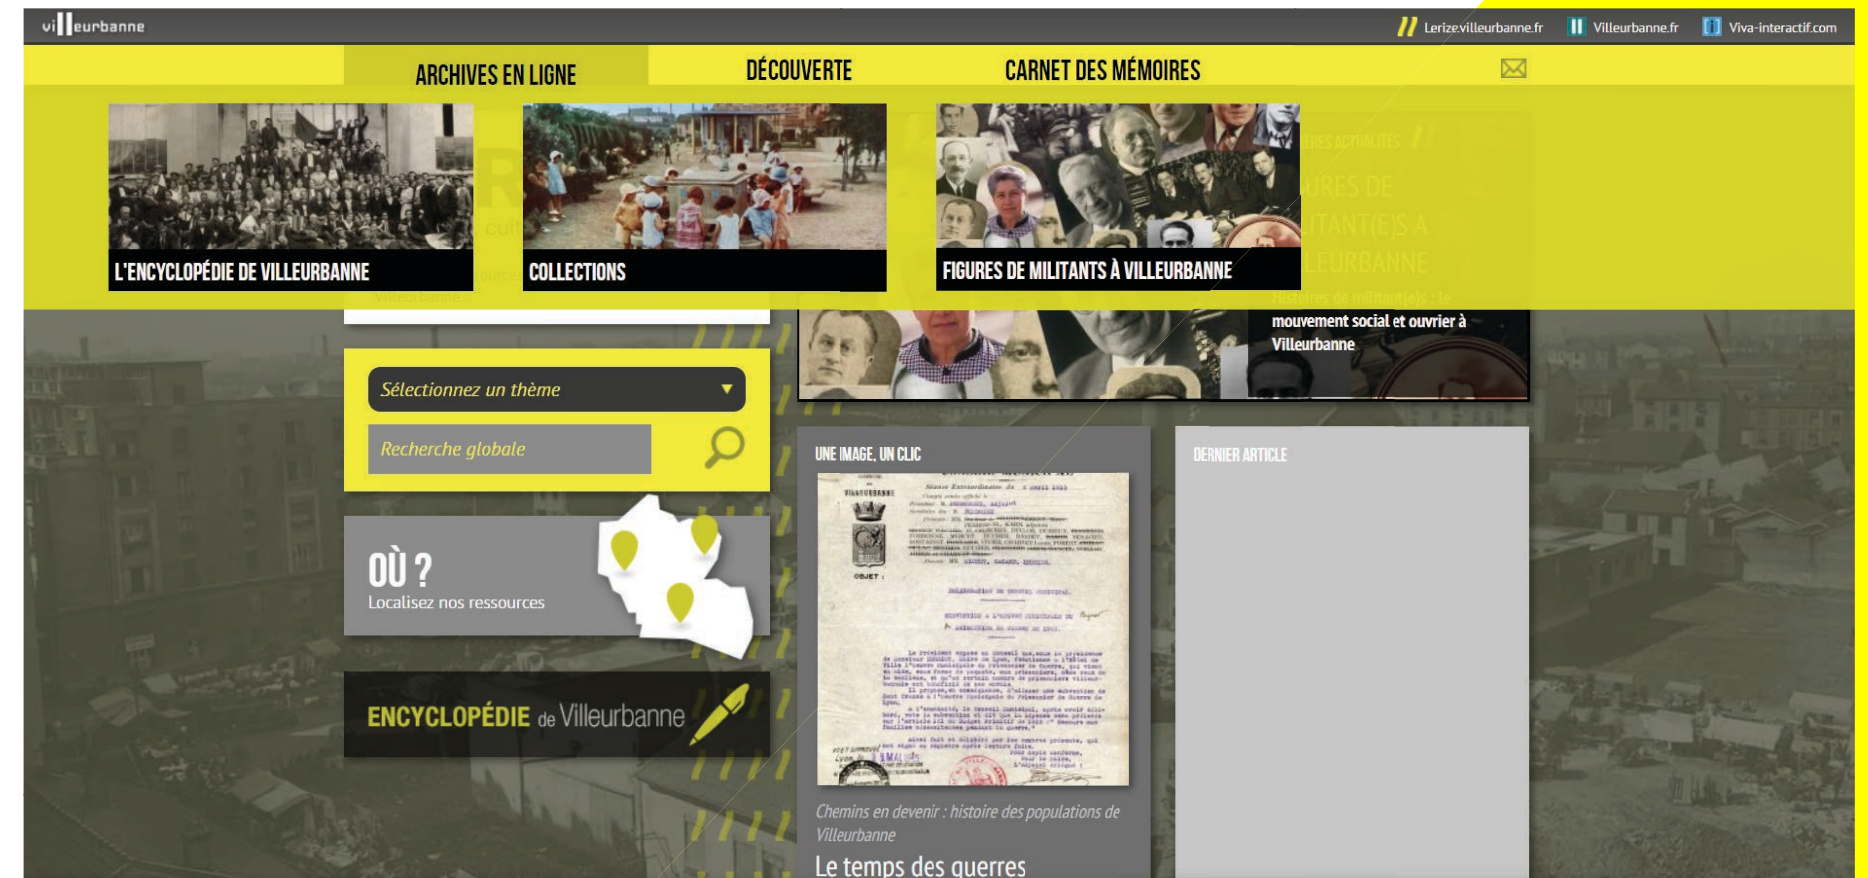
villeurbanne

Lerize.villeurbanne.fr Villeurbanne.fr Viva-interactif.com

ARCHIVES EN LIGNE
DÉCOUVERTE
CARNET DES MÉMOIRES

L'ENCYCLOPÉDIE DE VILLEURBANNE
COLLECTIONS
FIGURES DE MILITANTS À VILLEURBANNE

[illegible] ACTUALITÉS
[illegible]URES DE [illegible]ITANT(E)S A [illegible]LEURBANNE
Histoires de militant(e)s : le mouvement social et ouvrier à Villeurbanne

Sélectionnez un thème
Recherche globale

OÙ ?
Localisez nos ressources

ENCYCLOPÉDIE de Villeurbanne

UNE IMAGE, UN CLIC
Chemins en devenir : histoire des populations de Villeurbanne
Le temps des guerres

DERNIER ARTICLE